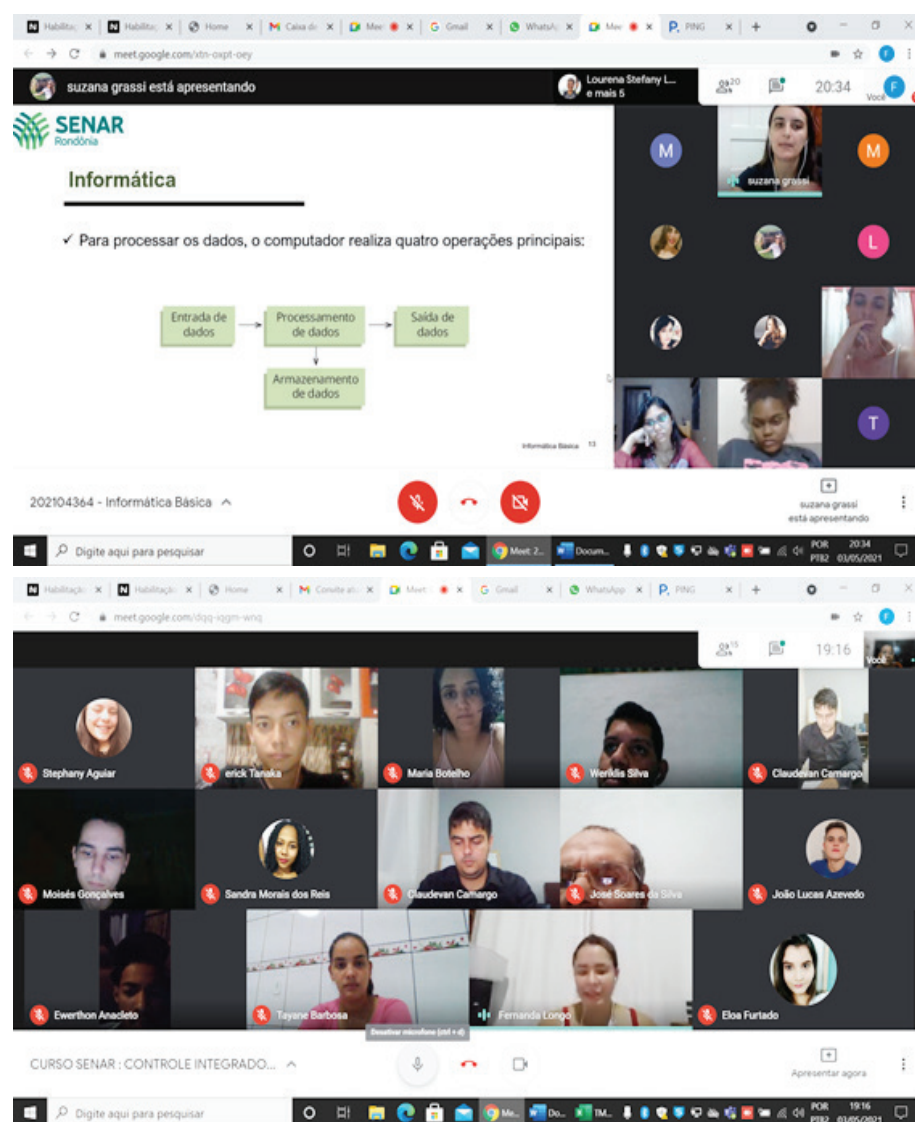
Habilitaç × Habilitaç × Home × Caixa de × Meet × Gmail × WhatsApp × Meet × PING × +

meet.google.com/xtn-oxpt-oey

suzana grassi está apresentando

Lourena Stefany L... e mais 5

20

20:34

Você

SENAR
Rondônia

Informática

✓ Para processar os dados, o computador realiza quatro operações principais:

Entrada de dados → Processamento de dados → Saída de dados

Armazenamento de dados

Informática Básica 13

M

suzana grassi

M

L

T

202104364 - Informática Básica ^

suzana grassi está apresentando

Digite aqui para pesquisar

Meet: 2... Docum...

POR PTB2 20:34 03/05/2021

Habilitaç × Habilitaç × Home × Convite × Meet × Gmail × WhatsApp × PING × +

meet.google.com/dqg-iqgm-wnq

15

19:16

Você

Stephany Aguiar

erick Tanaka

Maria Botelho

Weriklis Silva

Claudevan Camargo

Moisés Gonçalves

Sandra Morais dos Reis

Claudevan Camargo

José Soares da Silva

João Lucas Azevedo

Ewerthon Anacleto

Tayane Barbosa

Fernanda Longo

Eloa Furtado

Desativar microfone (ctrl + d)

CURSO SENAR : CONTROLE INTEGRADO... ^

Apresentar agora

Digite aqui para pesquisar

Me... Do... TM...

POR PTB2 19:16 03/05/2021